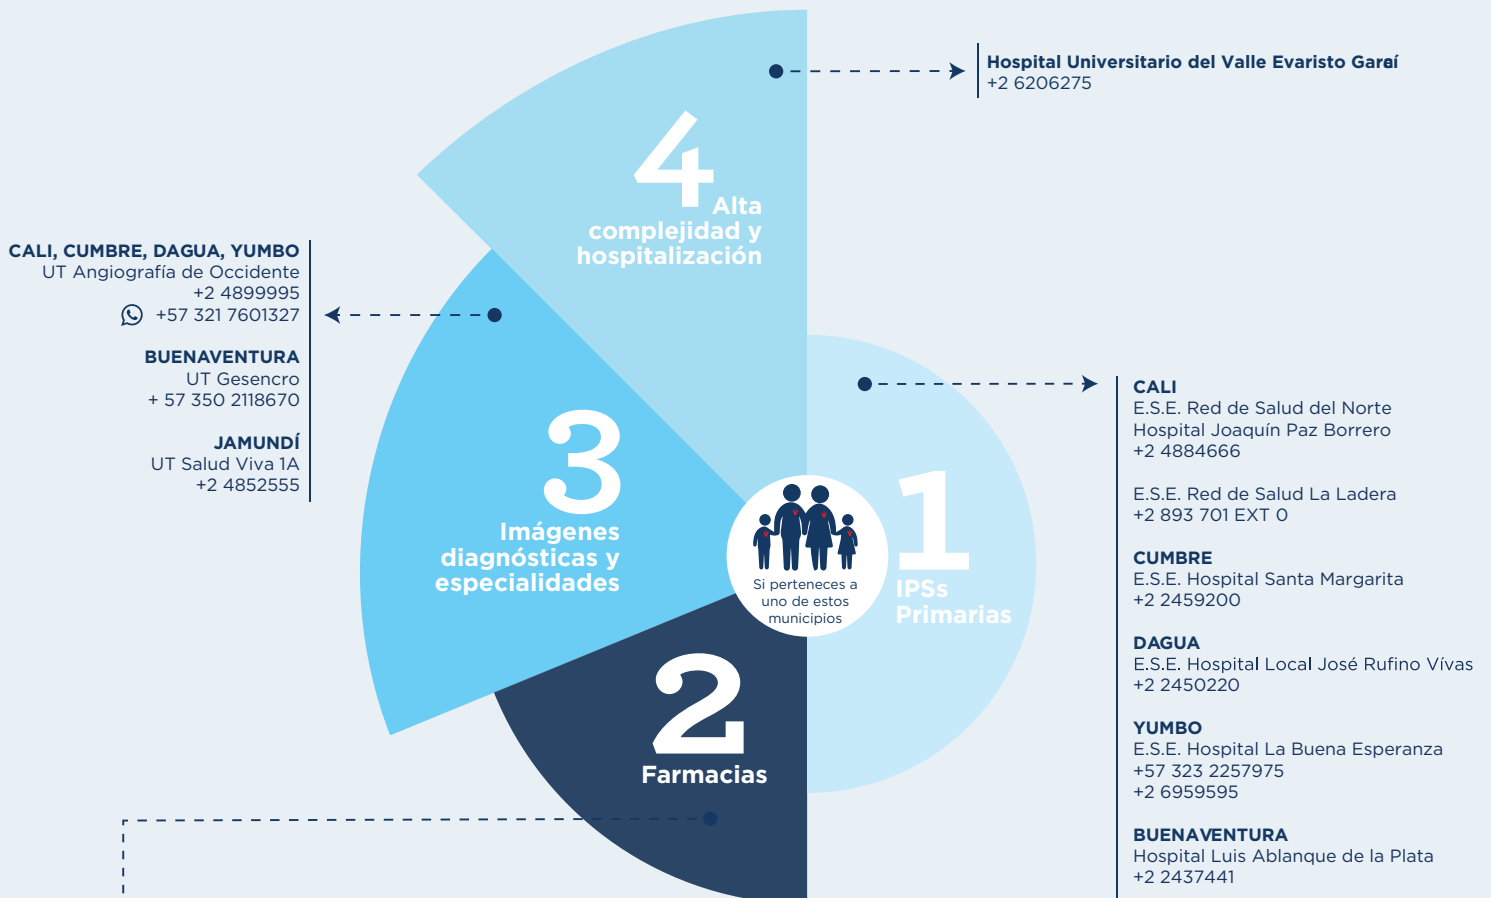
Hospital Universitario del Valle Evaristo Garaí
+2 6206275

4
Alta complejidad y hospitalización

CALI, CUMBRE, DAGUA, YUMBO
UT Angiografía de Occidente
+2 4899995
+57 321 7601327

BUENAVENTURA
UT Gesencro
+ 57 350 2118670

JAMUNDÍ
UT Salud Viva 1A
+2 4852555

3
Imágenes diagnósticas y especialidades

Si perteneces a uno de estos municipios

1
IPSs Primarias

2
Farmacias

CALI
E.S.E. Red de Salud del Norte
Hospital Joaquín Paz Borrero
+2 4884666

E.S.E. Red de Salud La Ladera
+2 893 701 EXT 0

CUMBRE
E.S.E. Hospital Santa Margarita
+2 2459200

DAGUA
E.S.E. Hospital Local José Rufino Vívas
+2 2450220

YUMBO
E.S.E. Hospital La Buena Esperanza
+57 323 2257975
+2 6959595

BUENAVENTURA
Hospital Luis Ablanque de la Plata
+2 2437441